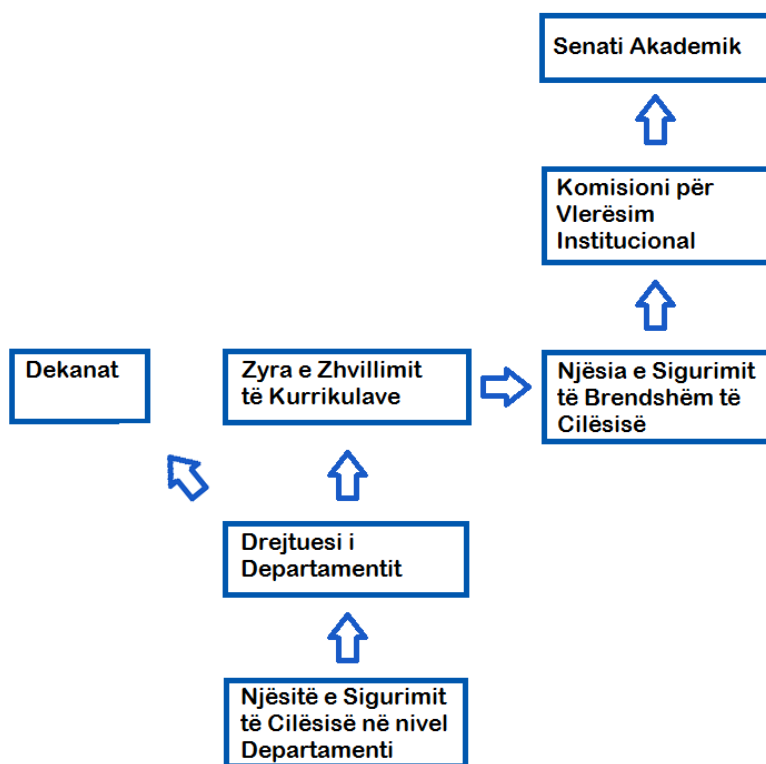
Senati Akademik

Komisioni për Vlerësim Institucional

Dekanat

Zyra e Zhvillimit të Kurrikulave

Njësia e Sigurimit të Brendshëm të Cilësisë

Drejtuesi i Departamentit

Njësitë e Sigurimit të Cilësisë në nivel Departamenti